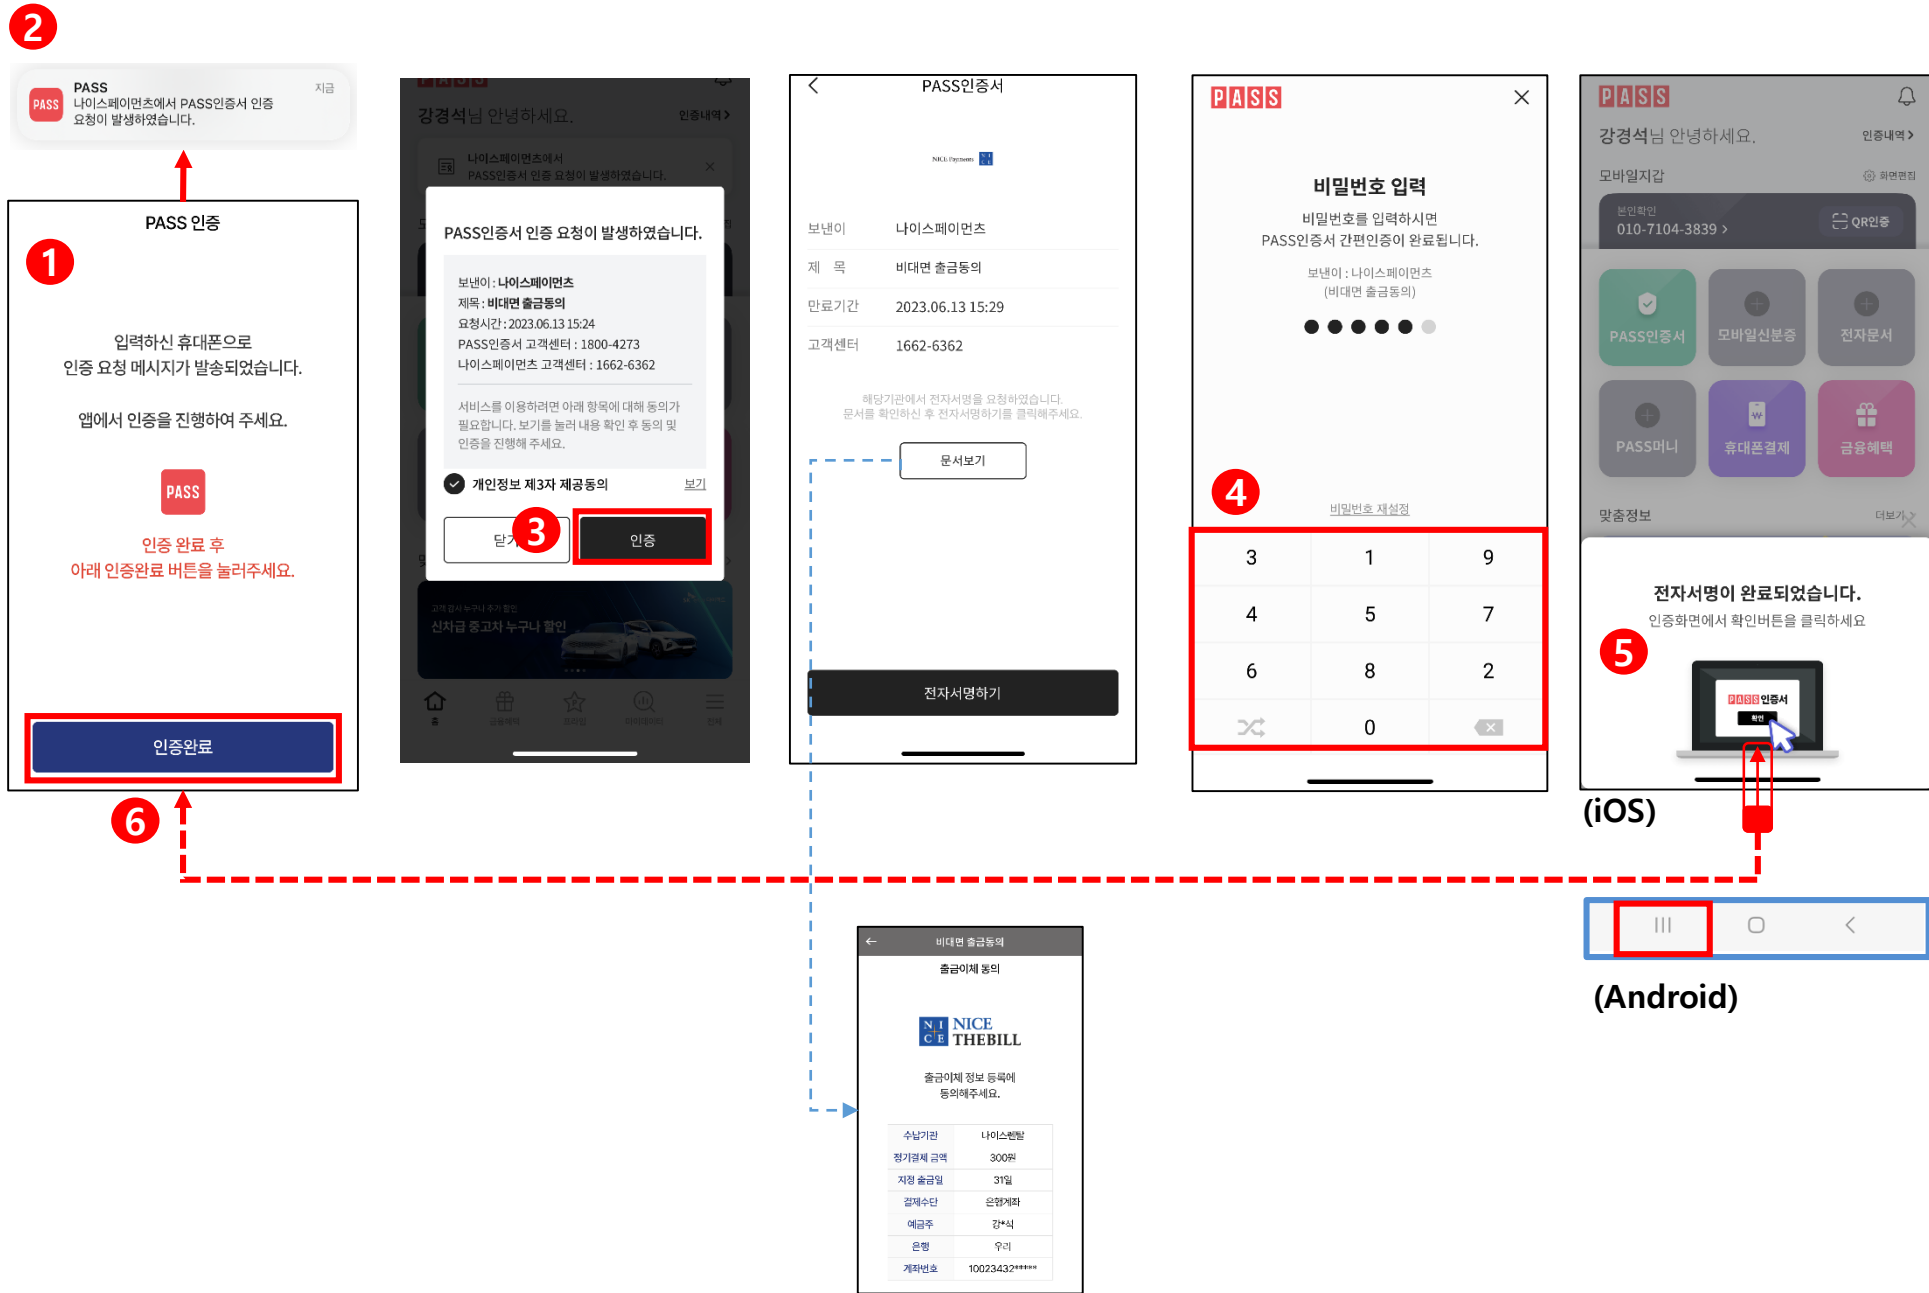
2

PASS
지금
나이스페이먼츠에서 PASS인증서 인증 요청이 발생하였습니다.

PASS 인증

1

입력하신 휴대폰으로
인증 요청 메시지가 발송되었습니다.

앱에서 인증을 진행하여 주세요.

PASS

인증 완료 후
아래 인증완료 버튼을 눌러주세요.

인증완료

6

강경석님 안녕하세요.
인증내역 >

나이스페이먼츠에서
PASS인증서 인증 요청이 발생하였습니다.

PASS인증서 인증 요청이 발생하였습니다.

보낸이 : 나이스페이먼츠
제목 : 비대면 출금동의
요청시간 : 2023.06.13 15:24
PASS인증서 고객센터 : 1800-4273
나이스페이먼츠 고객센터 : 1662-6362

서비스를 이용하려면 아래 항목에 대해 동의가 필요합니다. 보기를 눌러 내용 확인 후 동의 및 인증을 진행해 주세요.

개인정보 제3자 제공동의
보기

닫기
3
인증

신차급 중고차 누구나 할인

PASS인증서

보낸이 나이스페이먼츠
제 목 비대면 출금동의
만료기간 2023.06.13 15:29
고객센터 1662-6362

해당기관에서 전자서명을 요청하였습니다.
문서를 확인하신 후 전자서명하기를 클릭해주세요.

문서보기

전자서명하기

PASS

비밀번호 입력
비밀번호를 입력하시면
PASS인증서 간편인증이 완료됩니다.

보낸이 : 나이스페이먼츠
(비대면 출금동의)

4

비밀번호 재설정

| 3 | 1 | 9 |
|---|---|---|
| 4 | 5 | 7 |
| 6 | 8 | 2 |
| | 0 | |

PASS
강경석님 안녕하세요.
인증내역 >
모바일지갑
화면편집
본인확인
010-7104-3839 >
QR인증
PASS인증서
모바일신분증
전자문서
PASS머니
휴대폰결제
금융혜택
맞춤정보
더보기

전자서명이 완료되었습니다.
인증화면에서 확인버튼을 클릭하세요

5

PASS 인증서
확인

(iOS)

(Android)

비대면 출금동의
출금이체 동의

NICE THEBILL

출금이체 정보 등록에
동의해주세요.

| 수납기관 | 나이스렌탈 |
|---|---|
| 정기결제 금액 | 300원 |
| 지정 출금일 | 31일 |
| 결제수단 | 은행계좌 |
| 예금주 | 강*석 |
| 은행 | 우리 |
| 계좌번호 | 10023432***** |